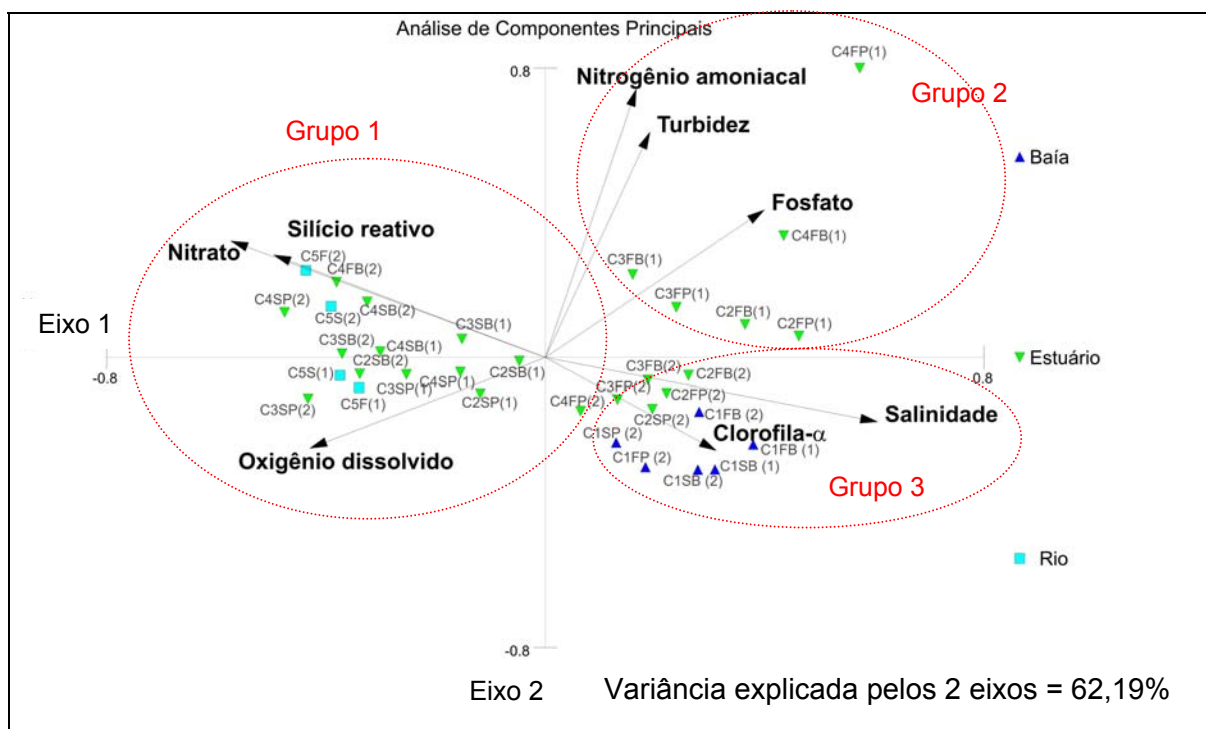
Análise de Componentes Principais

0.8

Nitrogênio amoniacal

C4FP(1)

Grupo 2

Grupo 1

Turbidez

Baía

Fosfato

Silício reativo

C4FB(1)

Nitrato

C5F(2)

C4FB(2)

C3FB(1)

C4SP(2)

C4SB(2)

C5S(2)

C3FP(1)

Eixo 1

C2FB(1)

C2FP(1)

C3SB(1)

C3SB(2)

C4SB(1)

C2SB(2)

Estuário

-0.8

C3FB(2)

0.8

C2SB(1)

C2FB(2)

C5S(1)

C4SP(1)

C3SP(1)

C3FP(2)

C2FP(2)

C5F(1)

C4FP(2)

C2SP(1)

C3SP(2)

Salinidade

C2SP(2)

C1FB (2)

C1SP (2)

Clorofila-$\alpha$

C1FB (1)

Oxigênio dissolvido

C1FP (2)

C1SB (1)

C1SB (2)

Grupo 3

Rio

-0.8

Eixo 2

Variância explicada pelos 2 eixos = 62,19%